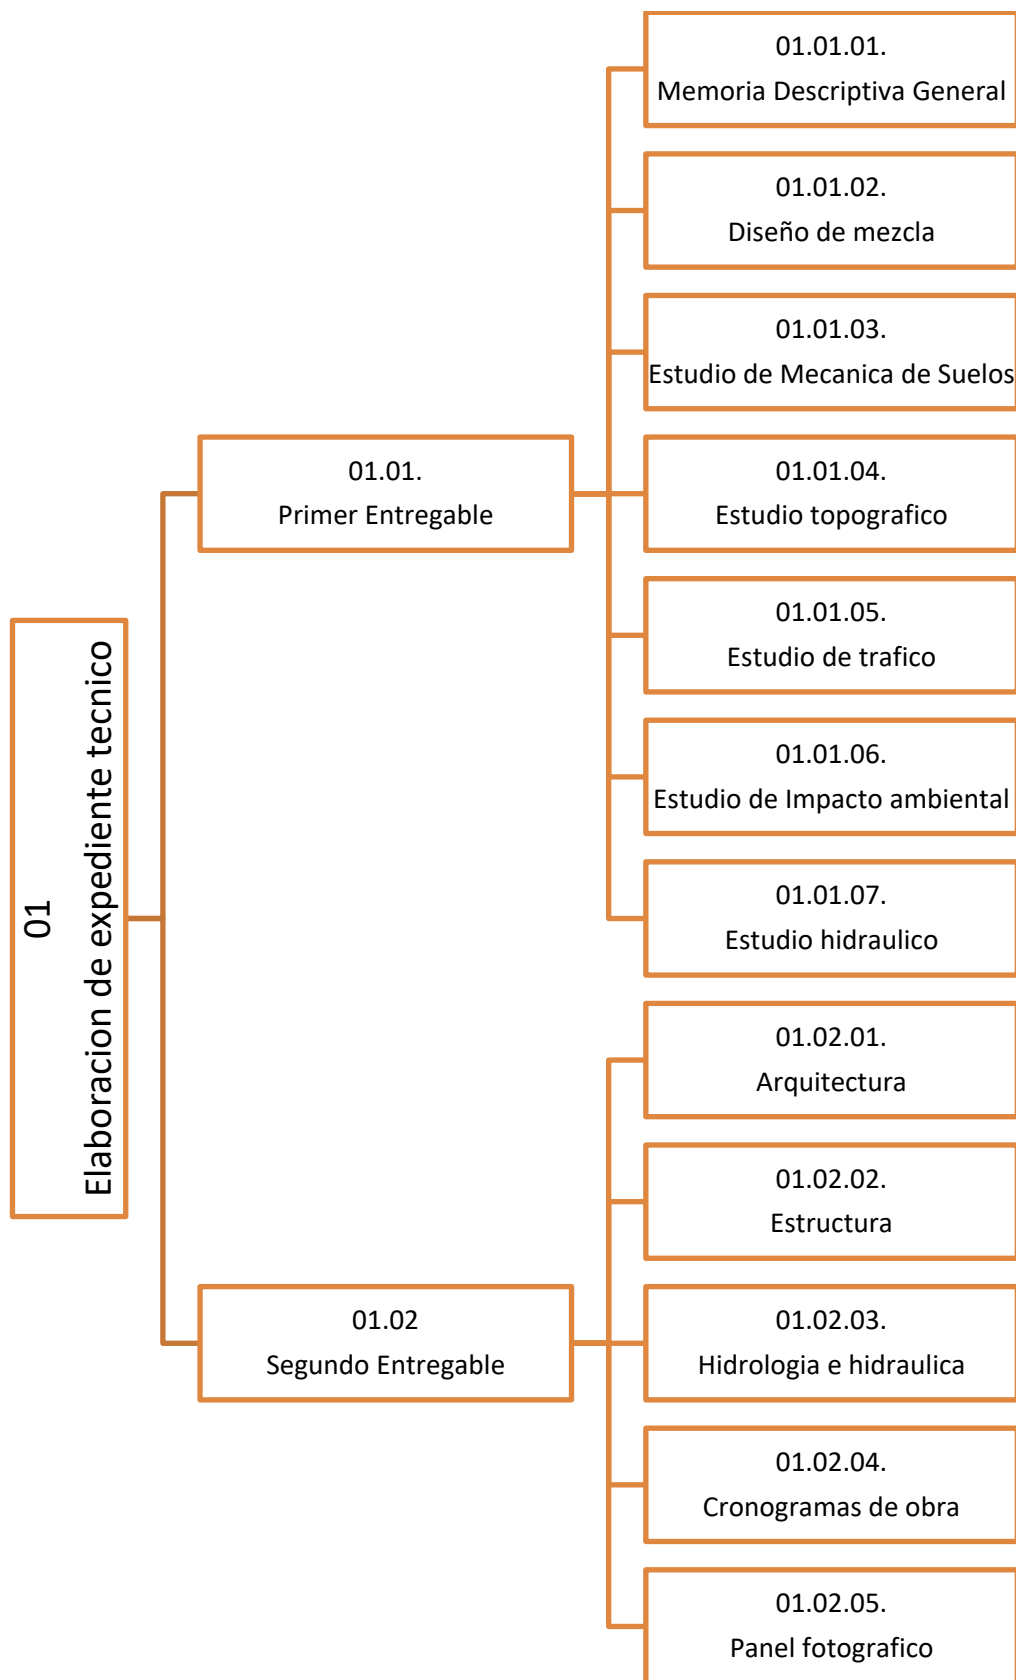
01
Elaboracion de expediente tecnico

01.01.
Primer Entregable

01.01.01.
Memoria Descriptiva General

01.01.02.
Diseño de mezcla

01.01.03.
Estudio de Mecanica de Suelos

01.01.04.
Estudio topografico

01.01.05.
Estudio de trafico

01.01.06.
Estudio de Impacto ambiental

01.01.07.
Estudio hidraulico

01.02
Segundo Entregable

01.02.01.
Arquitectura

01.02.02.
Estructura

01.02.03.
Hidrologia e hidraulica

01.02.04.
Cronogramas de obra

01.02.05.
Panel fotografico